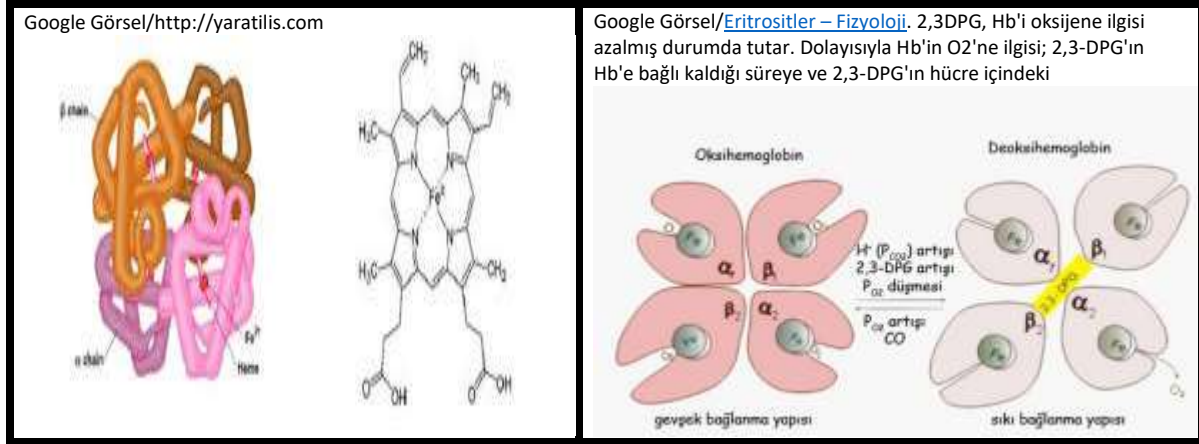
Google Görsel/http://yaratilis.com

β chain

α chain

Fe²⁺

Heme

$CH_2$

$CH_3$

$H_3C$

$CH_3$

N

$Fe^{2+}$

$H_3C$

$CH_3$

OH

OH

O

O

Google Görsel/Eritrositler – Fizyoloji. 2,3DPG, Hb'i oksijene ilgisi azalmış durumda tutar. Dolayısıyla Hb'in O2'ne ilgisi; 2,3-DPG'ın Hb'e bağlı kaldığı süreye ve 2,3-DPG'ın hücre içindeki

Oksihemoglobin

Deoksihemoglobin

$\alpha_1$

$\beta_1$

$\beta_2$

$\alpha_2$

$H^+$ ($P_{CO2}$) artışı
2,3-DPG artışı
$P_{O2}$ düşmesi

$P_{O2}$ artışı
CO

2,3-DPG

$\alpha_1$

$\beta_1$

$\beta_2$

$\alpha_2$

$O_2$

gevşek bağlanma yapısı

sıkı bağlanma yapısı